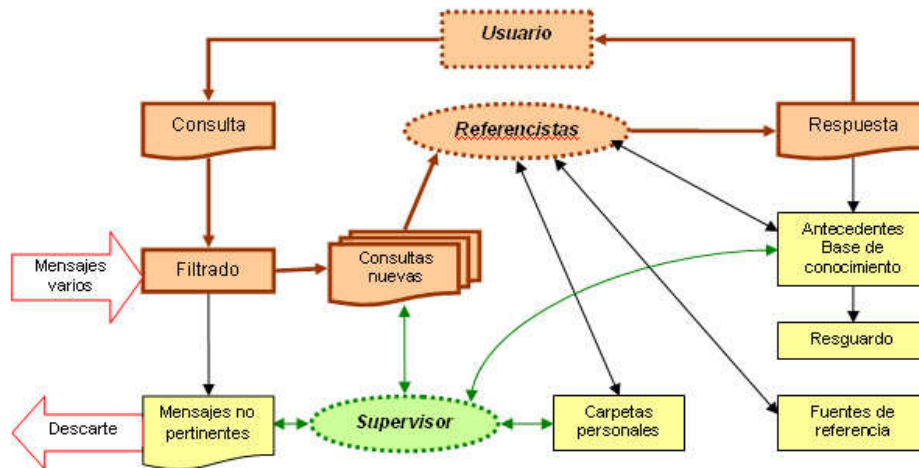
Usuario

Consulta

Referencistas

Respuesta

Mensajes varios

Filtrado

Consultas nuevas

Antecedentes Base de conocimiento

Resguardo

Descarte

Mensajes no pertinentes

Supervisor

Carpetas personales

Fuentes de referencia